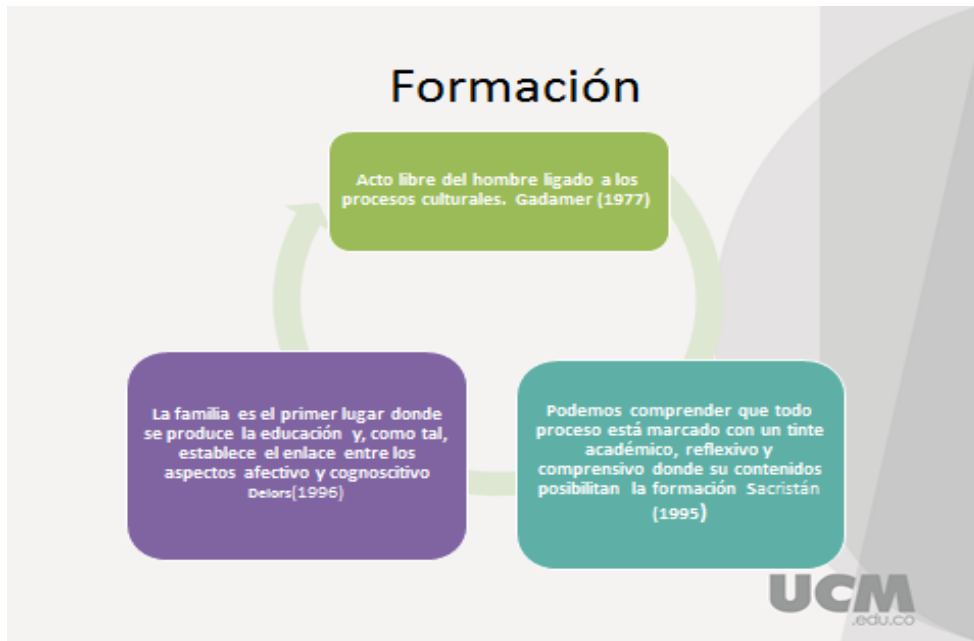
Formación

Acto libre del hombre ligado a los procesos culturales. Gadamer (1977)

Podemos comprender que todo proceso está marcado con un tinte académico, reflexivo y comprensivo donde su contenidos posibilitan la formación Sacristán (1995)

La familia es el primer lugar donde se produce la educación y, como tal, establece el enlace entre los aspectos afectivo y cognoscitivo Delors(1996)

UCM
.edu.co